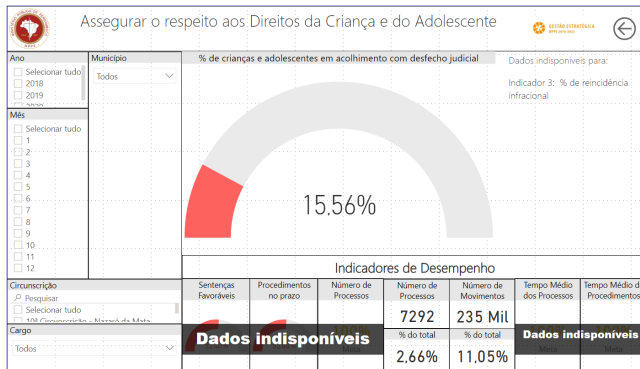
Assegurar o respeito aos Direitos da Criança e do Adolescente

GESTÃO ESTRATÉGICA

Ano
Selecionar tudo
2018
2019

Município
Todos

% de crianças e adolescentes em acolhimento com desfecho judicial

15.56%

Dados indisponíveis para:

Indicador 3: % de reincidência infracional

Mês
Selecionar tudo
1
2
3
4
5
6
7
8
9
10
11
12

Circunscrição
Pesquisar
Selecionar tudo
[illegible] Circunscrição - Nazaré da Mata

Cargo
Todos

Indicadores de Desempenho

| Sentenças Favoráveis | Procedimentos no prazo | Número de Processos | Número de Processos | Número de Movimentos | Tempo Médio dos Processos | Tempo Médio do Procedimentos |
|---|---|---|---|---|---|---|
| | | | 7292 | 235 Mil | | |
| | | | % do total | % do total | | |
| | | | 2.66% | 11.05% | | |

Dados indisponíveis

Dados indisponíveis